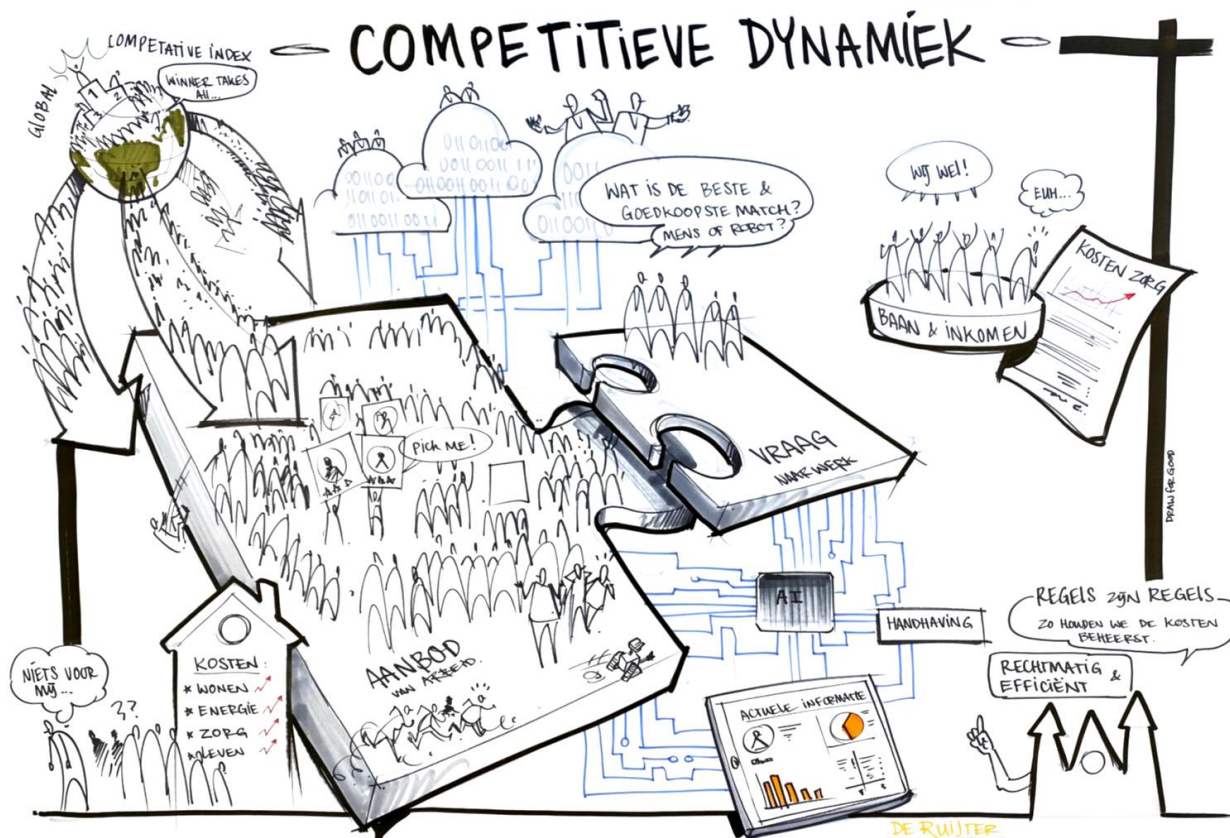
COMPETITIEVE DYNAMIEK

COMPETATIVE INDEX

GLOBAL

1

2

WINNER TAKES ALL...

0110 0110 0011 0011 11 0110011 0 1100

011 0011 0 011

WAT IS DE BESTE & GOEDKOOPSTE MATCH? MENS OF ROBOT?

WIJ WEL!

EUH...

KOSTEN ZORG

BAAN & INKOMEN

Pick ME!

VRAAG NAAR WERK

DRAW FOR GOOD

AI

HANDHAVING

REGELS ZIJN REGELS

ZO HOUDEN WE DE KOSTEN BEHEERST.

RECHTMATIG & EFFICIËNT

NIETS VOOR MIJ...

KOSTEN:
* WONEN
* ENERGIE
* ZORG
* LEVEN

AANBOD VAN ARBEID

ACTUELE INFORMATIE

DE RUIJTER